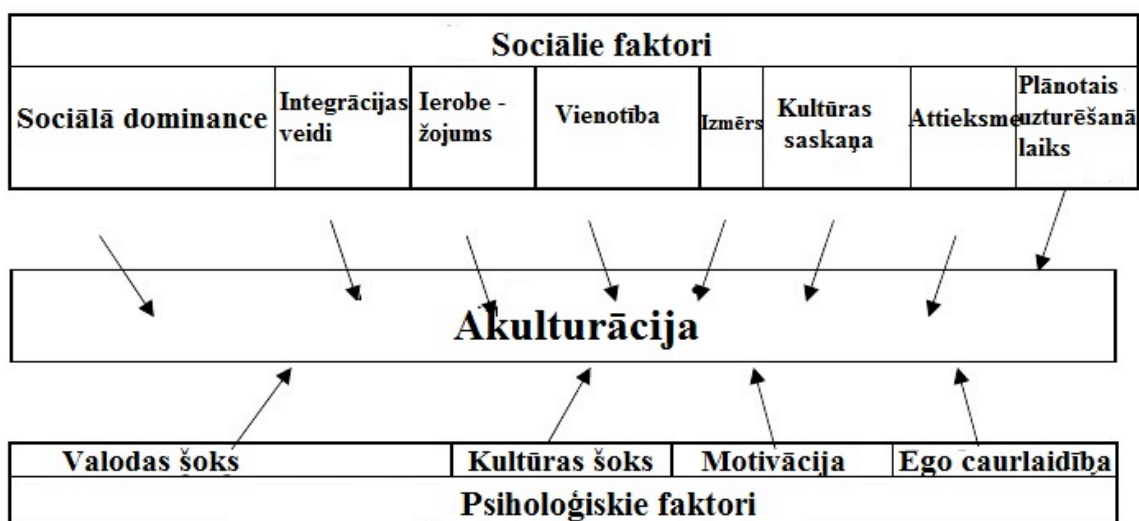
Sociālie faktori

| Sociālā dominance | Integrācijas veidi | Ierobe - žojums | Vienotība | Izmērs | Kultūras saskaņa | Attieksme | Plānotais uzturēšanā laiks |
|---|---|---|---|---|---|---|---|

Akulturācija

| Valodas šoks | Kultūras šoks | Motivācija | Ego caurlaidība |
|---|---|---|---|

Psiholoģiskie faktori